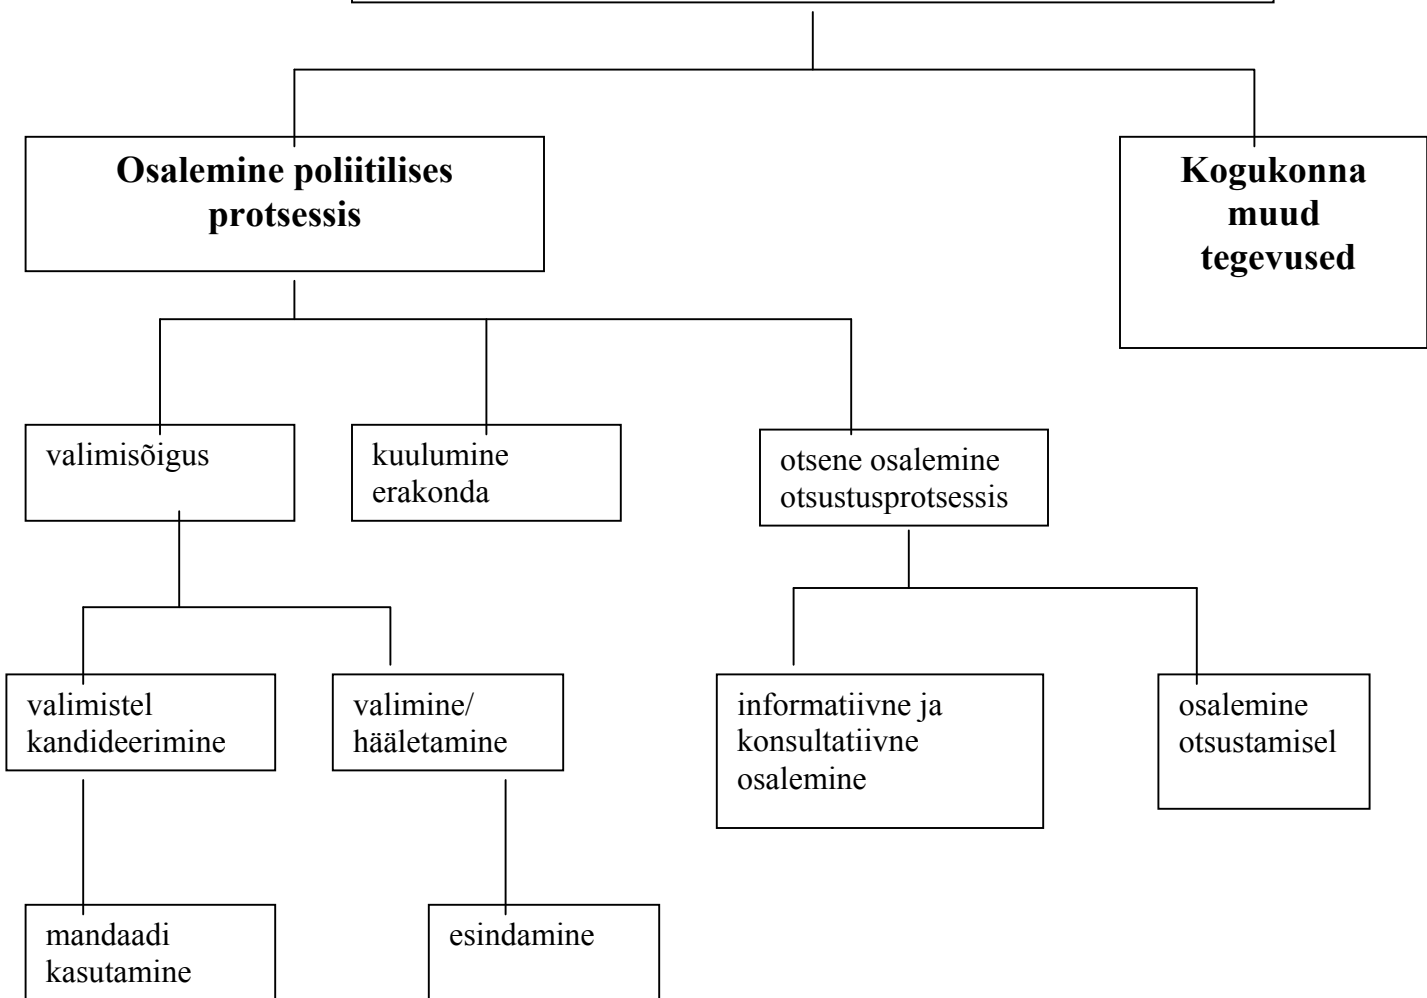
Osalemine poliitilises protsessis

Kogukonna muud tegevused

valimisõigus

kuulumine erakonda

otsene osalemine otsustusprotsessis

valimistel kandideerimine

valimine/ hääletamine

informatiivne ja konsultatiivne osalemine

osalemine otsustamisel

mandaadi kasutamine

esindamine